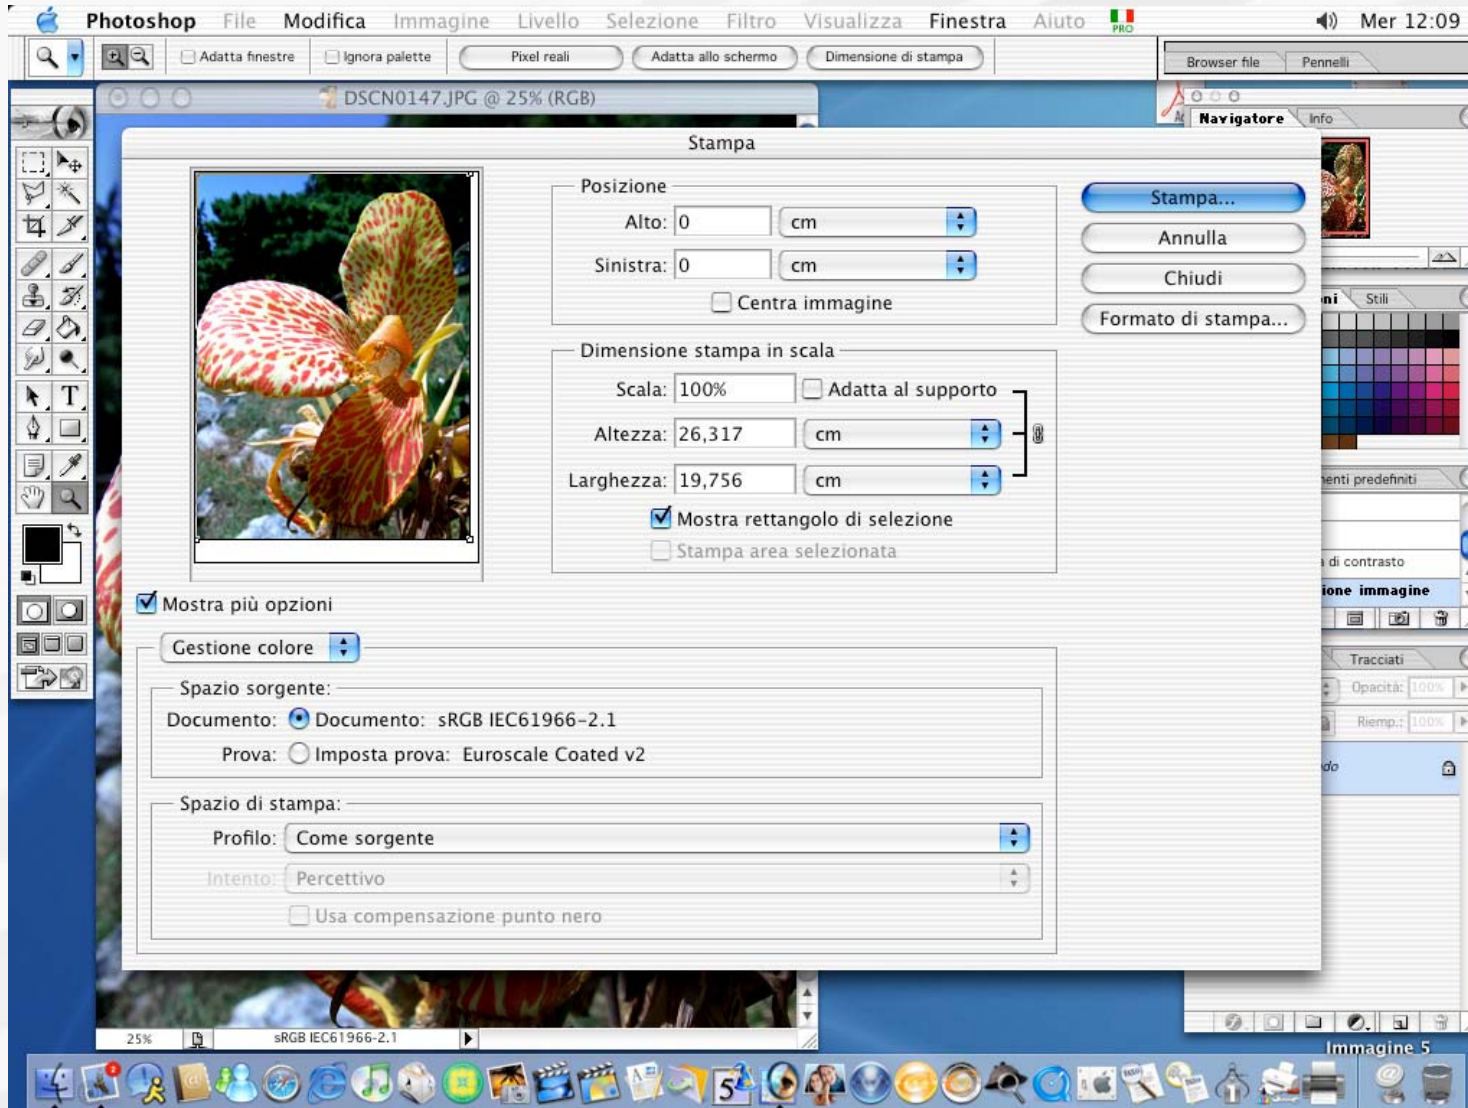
Photoshop File Modifica Immagine Livello Selezione Filtro Visualizza Finestra Aiuto Mer 12:09

Adatta finestre Ignora palette Pixel reali Adatta allo schermo Dimensione di stampa

Browser file Pennelli

DSCN0147.JPG @ 25% (RGB)

Navigatore Info

Stampa

Posizione

Alto: 0 cm

Sinistra: 0 cm

Centra immagine

Dimensione stampa in scala

Scala: 100% Adatta al supporto

Altezza: 26,317 cm

Larghezza: 19,756 cm

Mostra rettangolo di selezione

Stampa area selezionata

Stampa...

Annulla

Chiudi

Formato di stampa...

Mostra più opzioni

Gestione colore

Spazio sorgente:

Documento: Documento: sRGB IEC61966-2.1

Prova: Imposta prova: Euroscale Coated v2

Spazio di stampa:

Profilo: Come sorgente

Intento: Percettivo

Usa compensazione punto nero

ni Stili

enti predefiniti

di contrasto

ione immagine

Tracciati

Opacità: 100%

Riemp.: 100%

do

25% sRGB IEC61966-2.1

Immagine 5